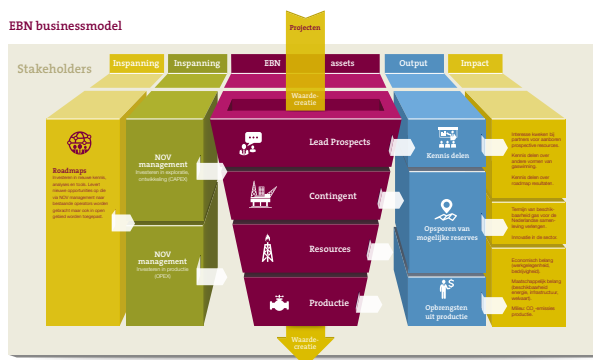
EBN businessmodel

Projecten

Stakeholders

Inspanning

Inspanning

EBN

assets

Output

Impact

Waarde-creatie

Roadmaps
Investeren in nieuwe kennis, analyses en tools. Levert nieuwe opportunities op die via NOV management kan bestaande operators worden gebracht maar ook in open gebied worden mogelijk.

NOV management
Investeren in exploratie, ontwikkeling (CAPEX)

NOV management
Investeren in productie (OPEX)

Lead Prospects

Contingent

Resources

Productie

Kennis delen

Opsporen van mogelijke reserves

Opbrengsten uit productie

Interesse leveren bij partners voor verkennen prospectieve resources.
Kennis delen over andere vormen van gaswinning.
Kennis delen over roadmap resultaten.

Termijn van beschikbaarheid gas voor de Nederlandse samenleving verlengen.
Innovatie in de sector.

Economisch belang (werkgelegenheid, bestedingen).
Maatschappelijk belang (beschikbaarheid energie, infrastructuur, welvaart).
Minder $CO_2$-emissies productie.

Waarde-creatie